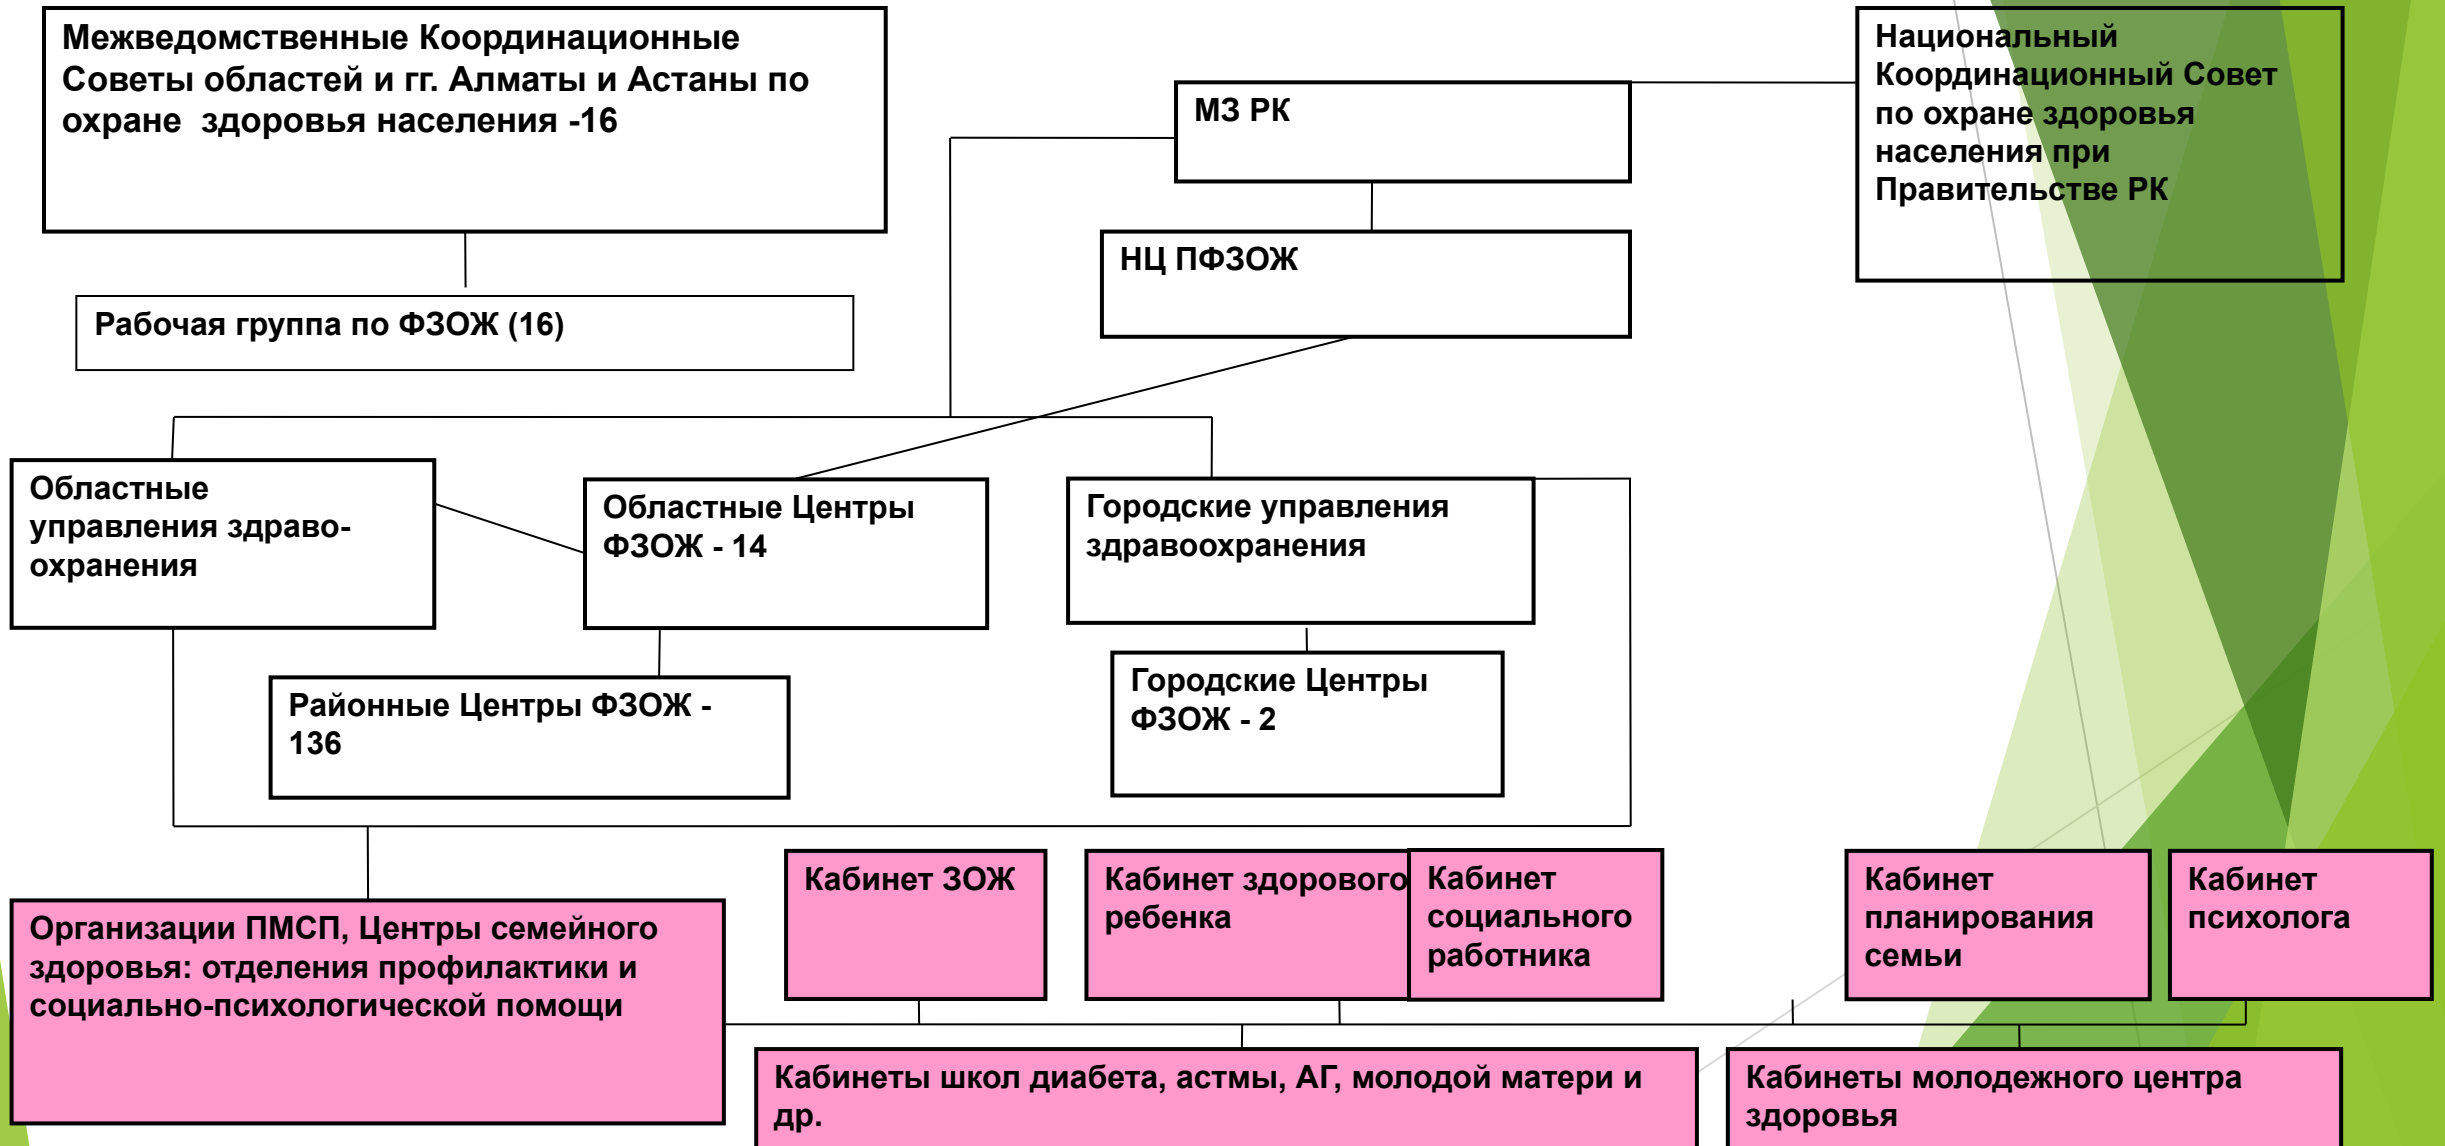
Межведомственные Координационные Советы областей и гг. Алматы и Астаны по охране здоровья населения -16

Национальный Координационный Совет по охране здоровья населения при Правительстве РК

МЗ РК

НЦ ПФЗОЖ

Рабочая группа по ФЗОЖ (16)

Областные управления здравоохранения

Областные Центры ФЗОЖ - 14

Городские управления здравоохранения

Районные Центры ФЗОЖ - 136

Городские Центры ФЗОЖ - 2

Кабинет ЗОЖ

Кабинет здорового ребенка

Кабинет социального работника

Кабинет планирования семьи

Кабинет психолога

Организации ПМСП, Центры семейного здоровья: отделения профилактики и социально-психологической помощи

Кабинеты школ диабета, астмы, АГ, молодой матери и др.

Кабинеты молодежного центра здоровья